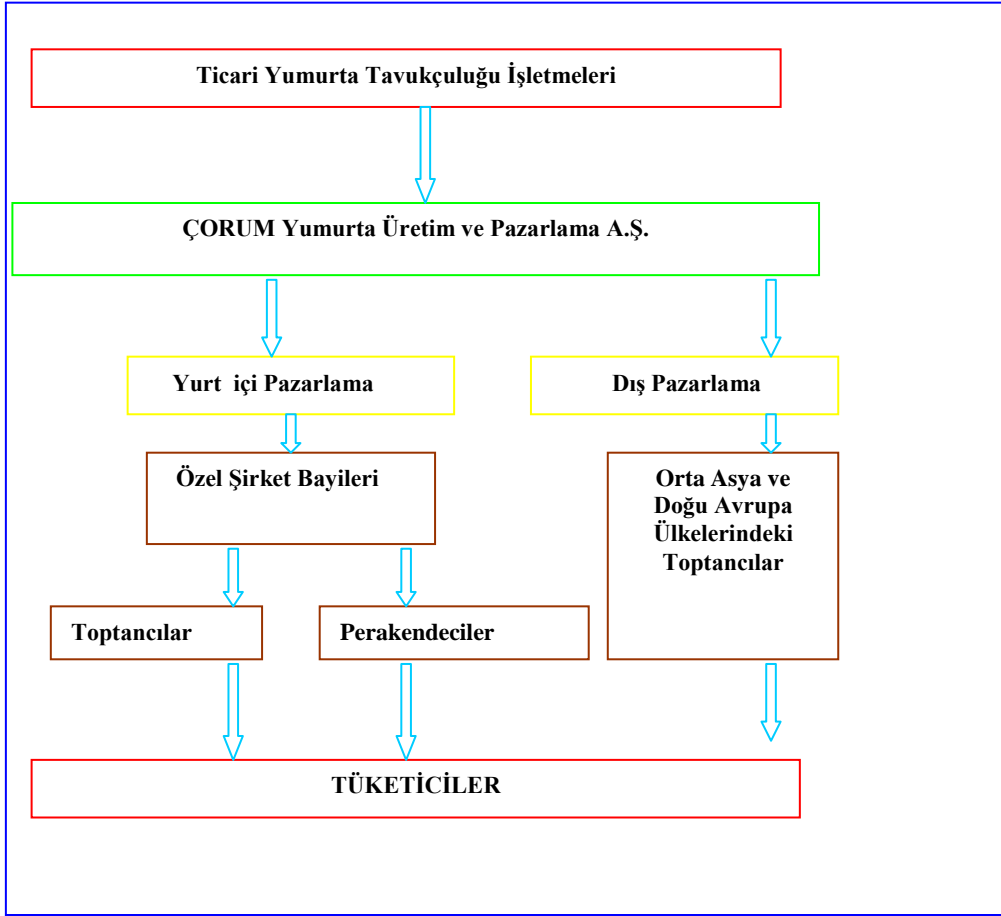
Ticari Yumurta Tavukçuluğu İşletmeleri

ÇORUM Yumurta Üretim ve Pazarlama A.Ş.

Yurt içi Pazarlama

Dış Pazarlama

Özel Şirket Bayileri

Orta Asya ve Doğu Avrupa Ülkelerindeki Toptancılar

Toptancılar

Perakendeciler

TÜKETİCİLER